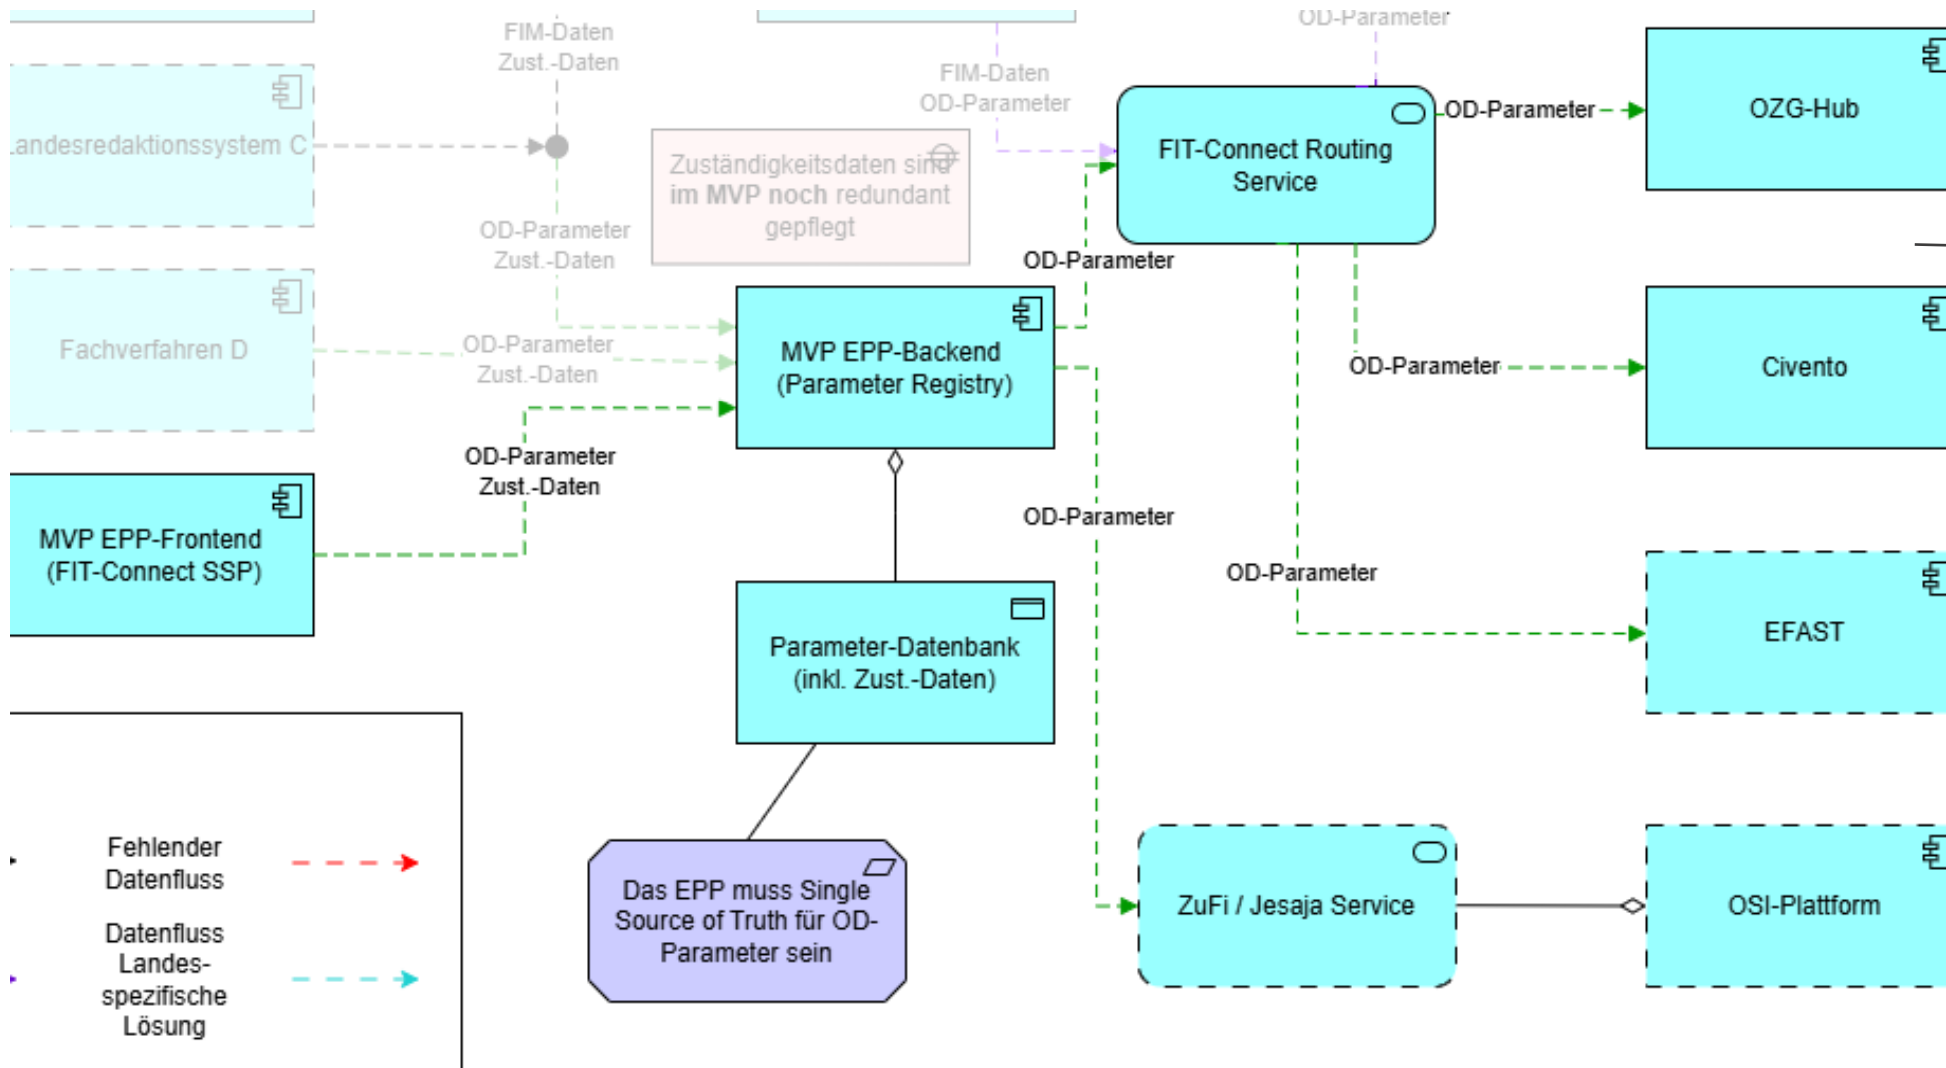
FIM-Daten
Zust.-Daten

OD-Parameter

FIM-Daten
OD-Parameter

Landesredaktionssystem C

Zuständigkeitsdaten sind im MVP noch redundant gepflegt

FIT-Connect Routing Service

OD-Parameter

OZG-Hub

OD-Parameter
Zust.-Daten

OD-Parameter

Fachverfahren D

OD-Parameter
Zust.-Daten

MVP EPP-Backend (Parameter Registry)

OD-Parameter

Civento

OD-Parameter
Zust.-Daten

MVP EPP-Frontend (FIT-Connect SSP)

OD-Parameter

OD-Parameter

Parameter-Datenbank (inkl. Zust.-Daten)

EFAST

Fehlender Datenfluss

Datenfluss Landes-spezifische Lösung

Das EPP muss Single Source of Truth für OD-Parameter sein

ZuFi / Jesaja Service

OSI-Plattform